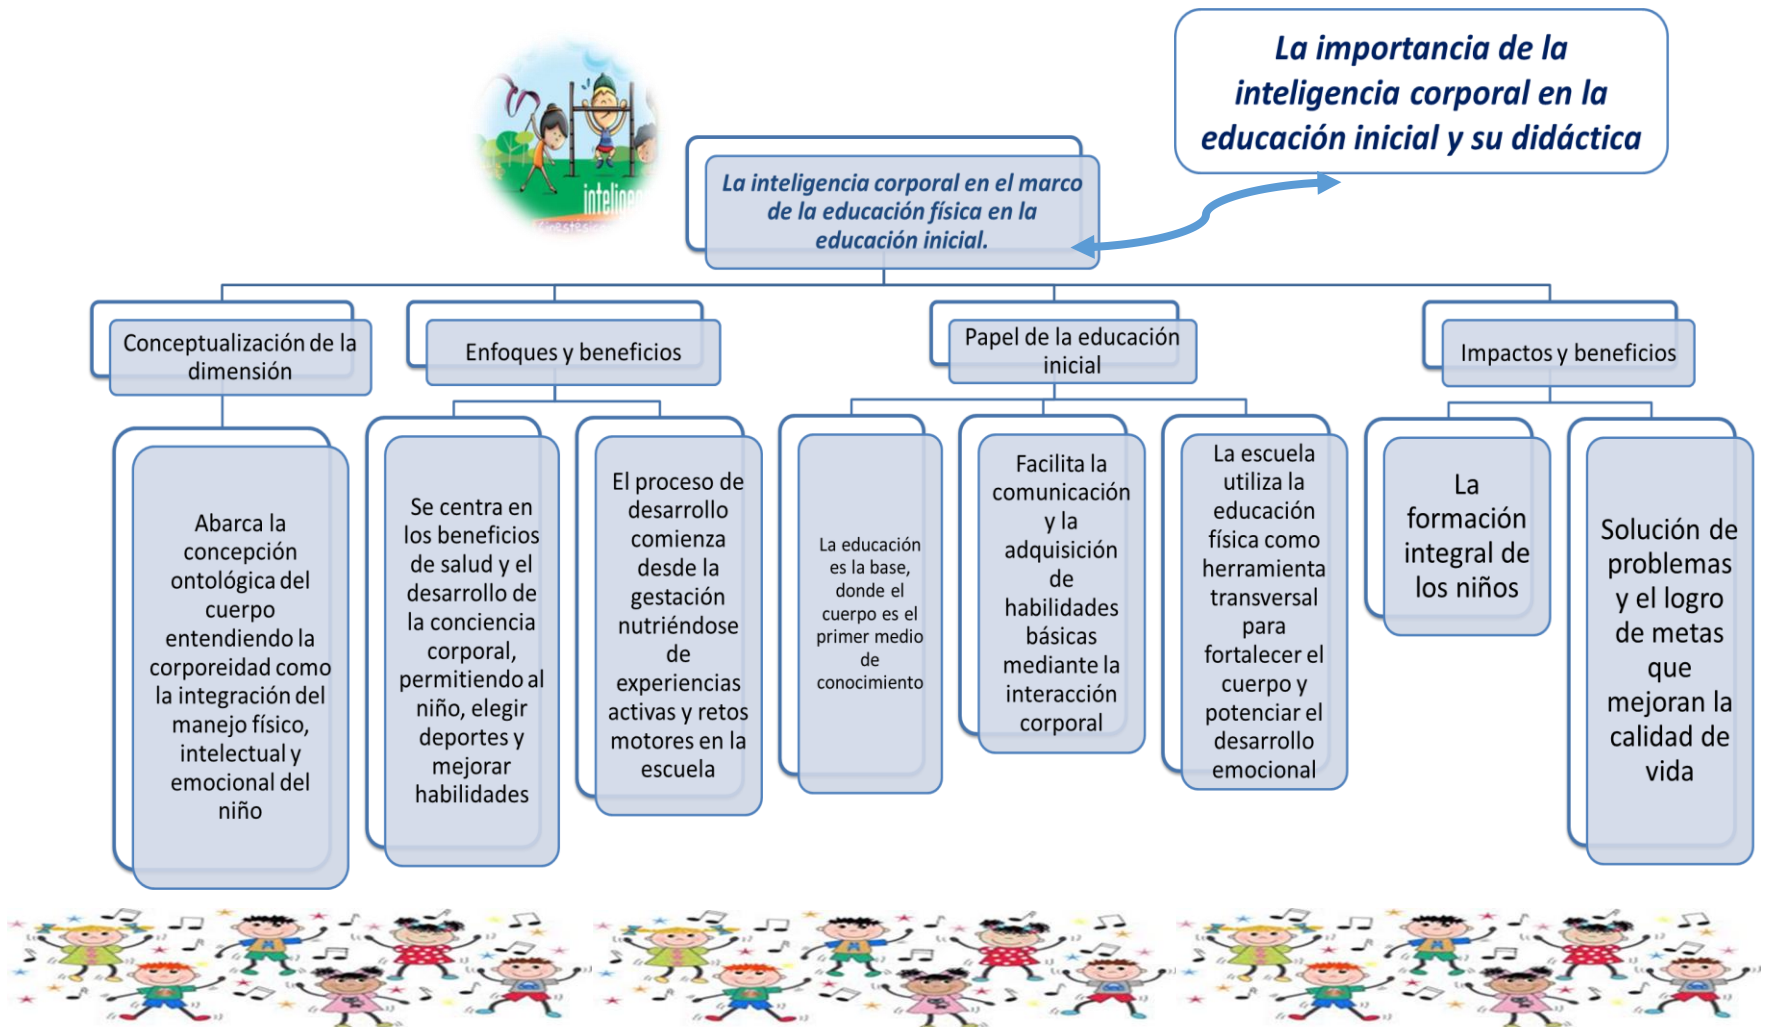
La importancia de la inteligencia corporal en la educación inicial y su didáctica

La inteligencia corporal en el marco de la educación física en la educación inicial.

Conceptualización de la dimensión

Abarca la concepción ontológica del cuerpo entendiendo la corporeidad como la integración del manejo físico, intelectual y emocional del niño

Enfoques y beneficios

Se centra en los beneficios de salud y el desarrollo de la conciencia corporal, permitiendo al niño, elegir deportes y mejorar habilidades

El proceso de desarrollo comienza desde la gestación nutriéndose de experiencias activas y retos motores en la escuela

Papel de la educación inicial

La educación es la base, donde el cuerpo es el primer medio de conocimiento

Facilita la comunicación y la adquisición de habilidades básicas mediante la interacción corporal

La escuela utiliza la educación física como herramienta transversal para fortalecer el cuerpo y potenciar el desarrollo emocional

Impactos y beneficios

La formación integral de los niños

Solución de problemas y el logro de metas que mejoran la calidad de vida